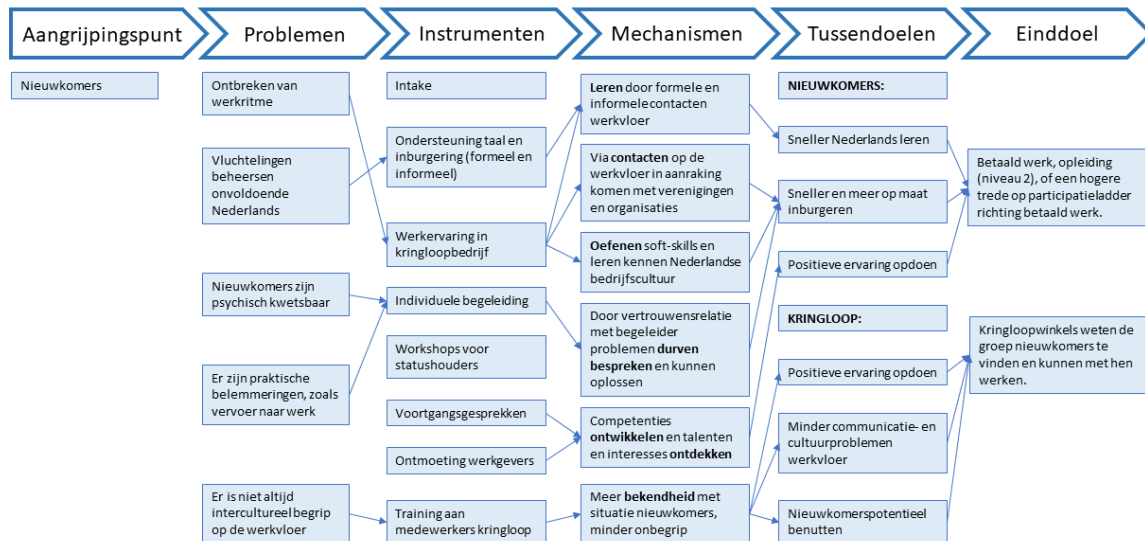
Aangrijpingspunt

Problemen

Instrumenten

Mechanismen

Tussendoelen

Einddoel

Nieuwkomers

Ontbreken van werkritme

Vluchtelingen beheersen onvoldoende Nederlands

Nieuwkomers zijn psychisch kwetsbaar

Er zijn praktische belemmeringen, zoals vervoer naar werk

Er is niet altijd intercultureel begrip op de werkvloer

Intake

Ondersteuning taal en inburgering (formeel en informeel)

Werkervaring in kringloopbedrijf

Individuele begeleiding

Workshops voor statushouders

Voortgangsgesprekken

Ontmoeting werkgevers

Training aan medewerkers kringloop

Leren door formele en informele contacten werkvloer

Via contacten op de werkvloer in aanraking komen met verenigingen en organisaties

Oefenen soft-skills en leren kennen Nederlandse bedrijfscultuur

Door vertrouwensrelatie met begeleider problemen durven bespreken en kunnen oplossen

Competenties ontwikkelen en talenten en interesses ontdekken

Meer bekendheid met situatie nieuwkomers, minder onbegrip

NIEUWKOMERS:

Sneller Nederlands leren

Sneller en meer op maat inburgeren

Positieve ervaring opdoen

KRINGLOOP:

Positieve ervaring opdoen

Minder communicatie- en cultuurproblemen werkvloer

Nieuwkomerspotentieel benutten

Betaald werk, opleiding (niveau 2), of een hogere trede op participatieladder richting betaald werk.

Kringloopwinkels weten de groep nieuwkomers te vinden en kunnen met hen werken.